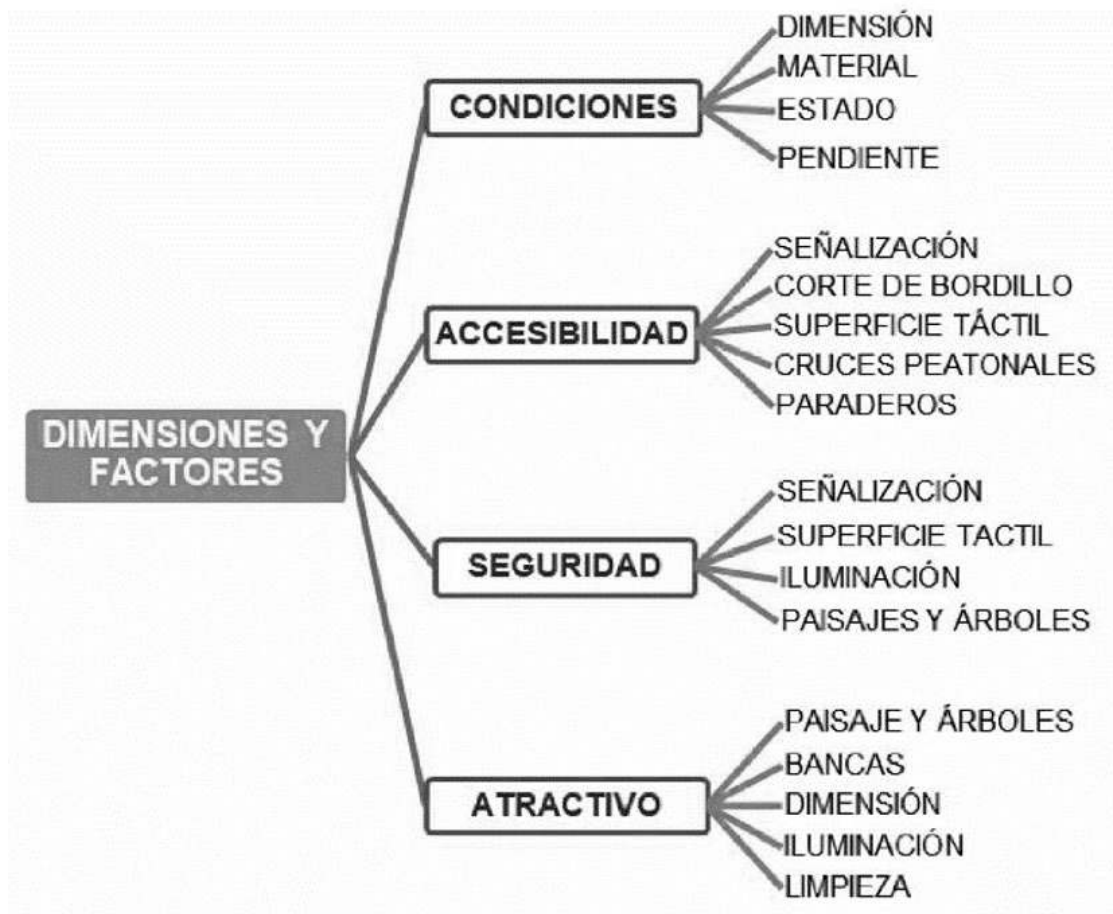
DIMENSIONES Y FACTORES

CONDICIONES
DIMENSIÓN
MATERIAL
ESTADO
PENDIENTE

ACCESIBILIDAD
SEÑALIZACIÓN
CORTE DE BORDILLO
SUPERFICIE TÁCTIL
CRUCES PEATONALES
PARADEROS

SEGURIDAD
SEÑALIZACIÓN
SUPERFICIE TACTIL
ILUMINACIÓN
PAISAJES Y ÁRBOLES

ATRACTIVO
PAISAJE Y ÁRBOLES
BANCAS
DIMENSIÓN
ILUMINACIÓN
LIMPIEZA